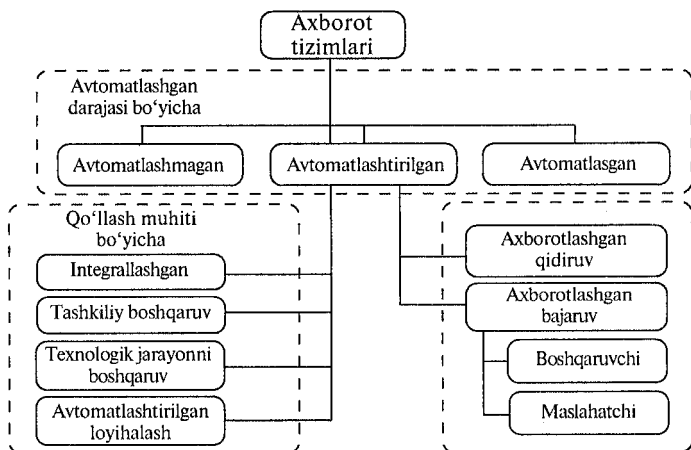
Axborot tizimlari

Avtomatlashgan darajasi bo‘yicha

Avtomatlashmagan

Avtomatlashtirilgan

Avtomatlasgan

Qo‘llash muhiti bo‘yicha

Integrallashgan

Tashkiliy boshqaruv

Texnologik jarayonni boshqaruv

Avtomatlashtirilgan loyihalash

Axborotlashgan qidiruv

Axborotlashgan bajaruv

Boshqaruvchi

Maslahatchi